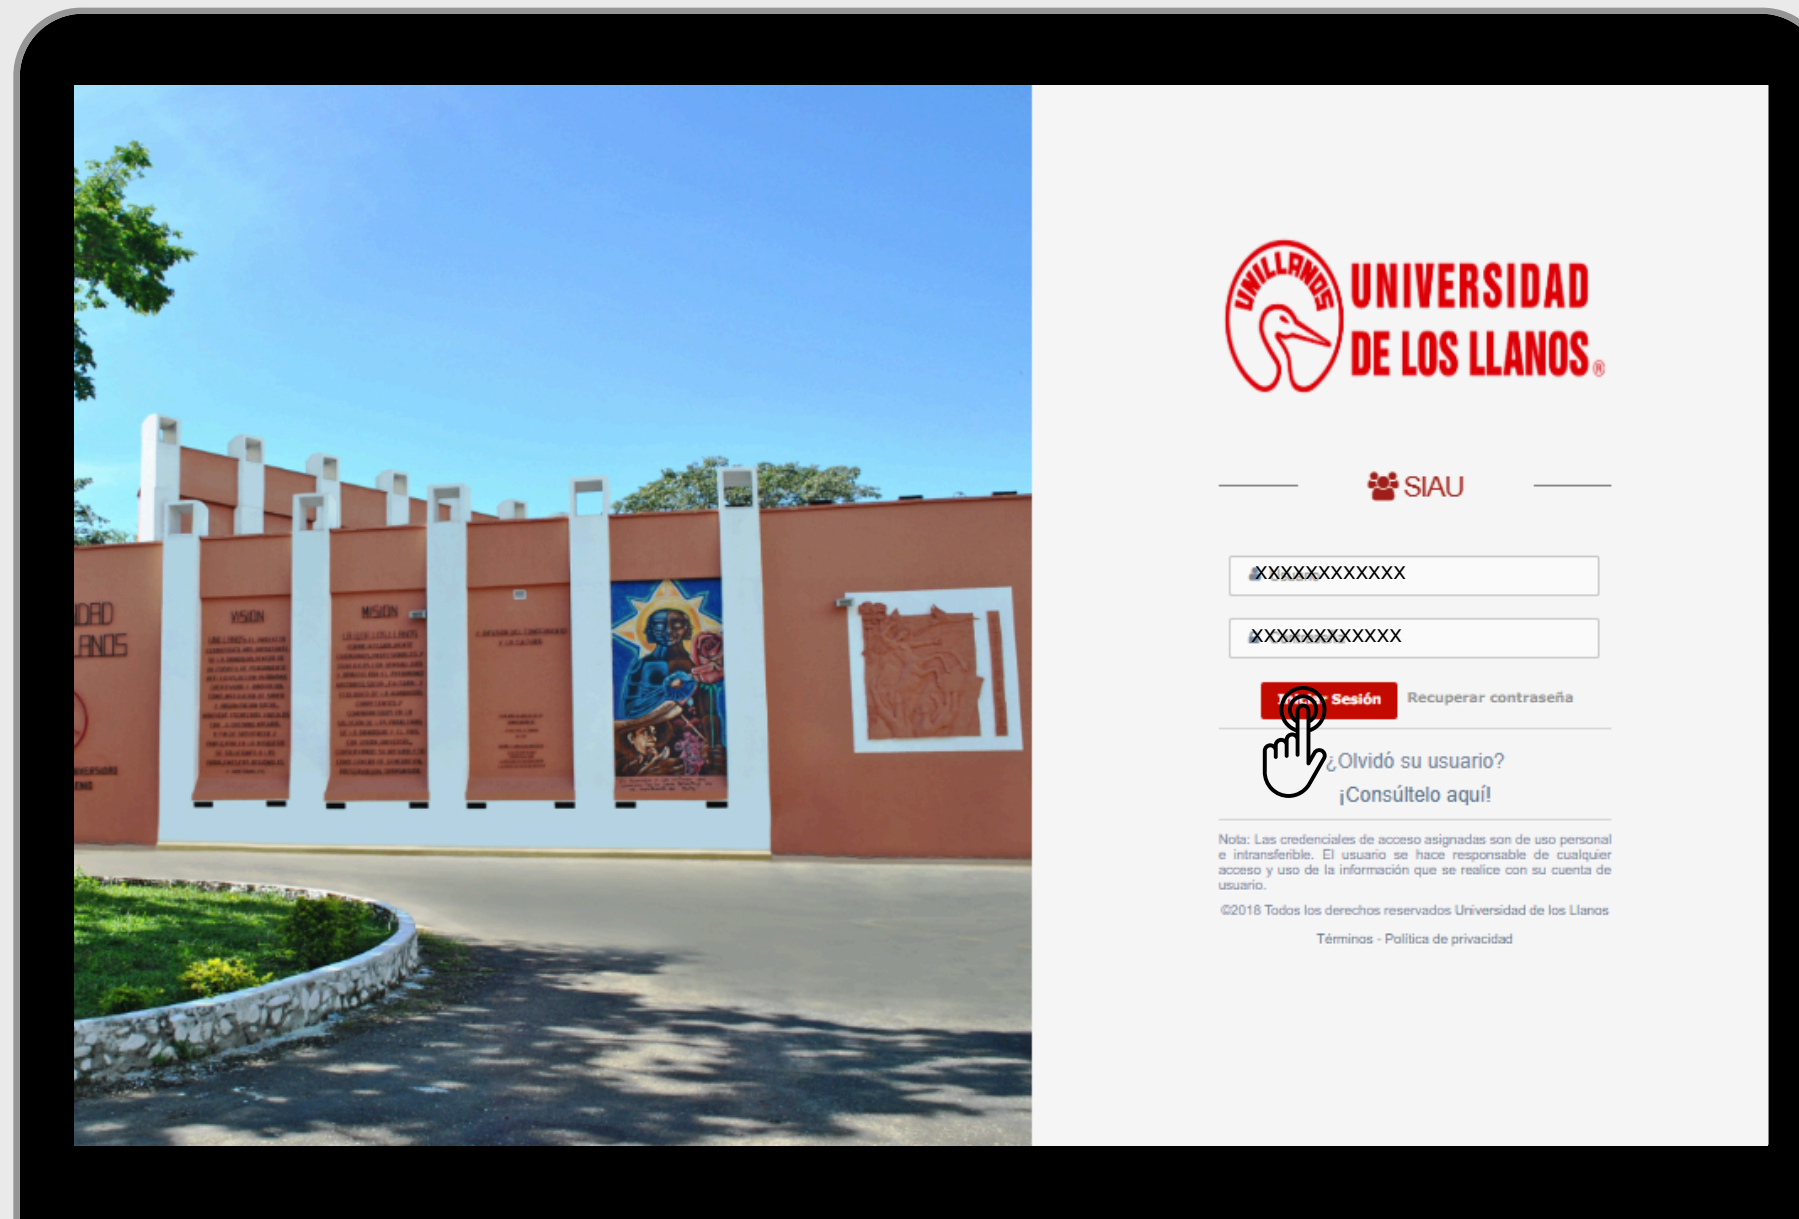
VISION

MISION

UNILLANOS

UNIVERSIDAD DE LOS LLANOS®

SIAU

XXXXXXXXXXXX

XXXXXXXXXXXX

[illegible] Sesión Recuperar contraseña

¿Olvidó su usuario?
¡Consúltelo aquí!

Nota: Las credenciales de acceso asignadas son de uso personal e intransferible. El usuario se hace responsable de cualquier acceso y uso de la información que se realice con su cuenta de usuario.

©2018 Todos los derechos reservados Universidad de los Llanos

Términos - Política de privacidad